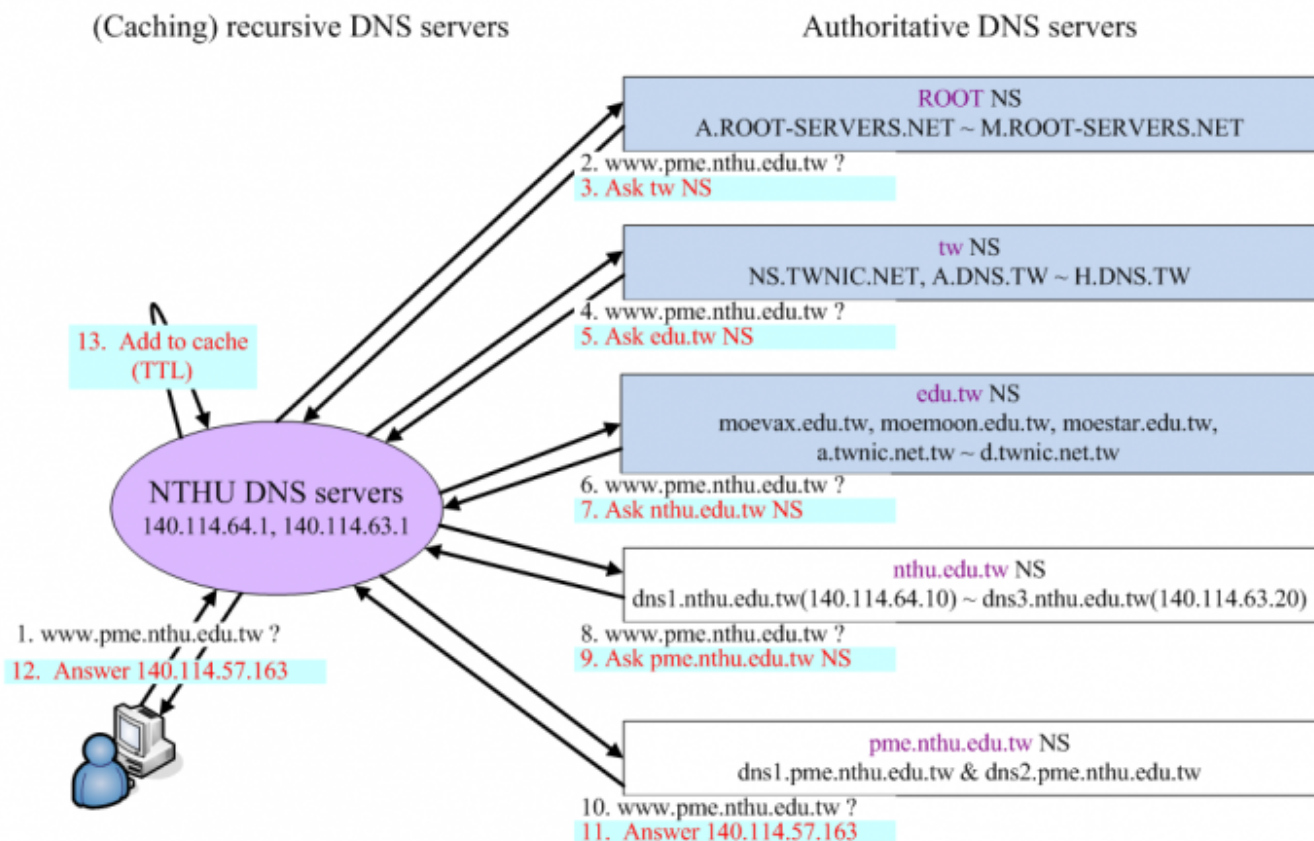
(Caching) recursive DNS servers

Authoritative DNS servers

ROOT NS
A.ROOT-SERVERS.NET ~ M.ROOT-SERVERS.NET

2. www.pme.nthu.edu.tw ?
3. Ask tw NS

tw NS
NS.TWNIC.NET, A.DNS.TW ~ H.DNS.TW

4. www.pme.nthu.edu.tw ?
5. Ask edu.tw NS

13. Add to cache (TTL)

edu.tw NS
moevax.edu.tw, moemoon.edu.tw, moestar.edu.tw, a.twnic.net.tw ~ d.twnic.net.tw

NTHU DNS servers
140.114.64.1, 140.114.63.1

6. www.pme.nthu.edu.tw ?
7. Ask nthu.edu.tw NS

nthu.edu.tw NS
dns1.nthu.edu.tw(140.114.64.10) ~ dns3.nthu.edu.tw(140.114.63.20)

1. www.pme.nthu.edu.tw ?
12. Answer 140.114.57.163

8. www.pme.nthu.edu.tw ?
9. Ask pme.nthu.edu.tw NS

pme.nthu.edu.tw NS
dns1.pme.nthu.edu.tw & dns2.pme.nthu.edu.tw

10. www.pme.nthu.edu.tw ?
11. Answer 140.114.57.163